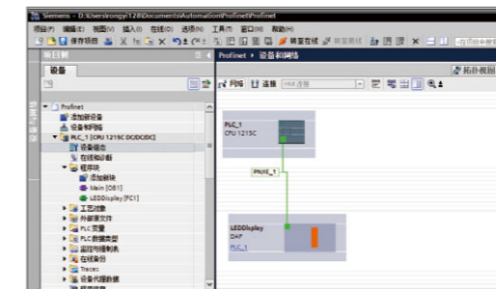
Siemens - D:\Users\rongyi128\Documents\Automation\Profinet\Profinet

项目(P) 编辑(E) 视图(V) 插入(I) 在线(O) 选项(N) 工具(T) 窗口(W) 帮助(H)

保存项目 转至在线 转至离线

项目树

设备

Profinet ▸ 设备和网络

拓扑视图

网络 连接 HMI 连接

Profinet
添加新设备
设备和网络
PLC_1 [CPU 1215C DC/DC/DC]
设备组态
在线和诊断
程序块
添加新块
Main [OB1]
LEDDisplay [FC1]
工艺对象
外部源文件
PLC 变量
PLC 数据类型
监控与强制表
在线备份
Traces
设备代理数据

PLC_1
CPU 1215C

PN/IE_1

LEDDisplay
DAP
PLC_1